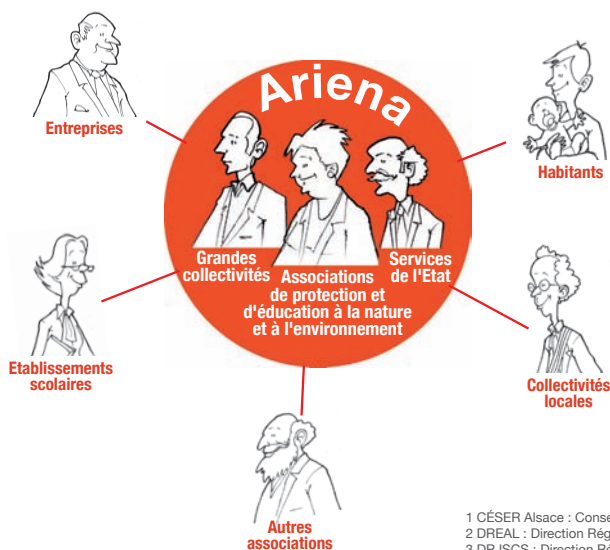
Ariena

Entreprises

Habitants

Grandes collectivités

Associations de protection et d'éducation à la nature et à l'environnement

Services de l'Etat

Etablissements scolaires

Collectivités locales

Autres associations

1 CÉSER Alsace : Conse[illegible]
2 DREAL : Direction Rég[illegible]
3 DRJSCS : Direction Ré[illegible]